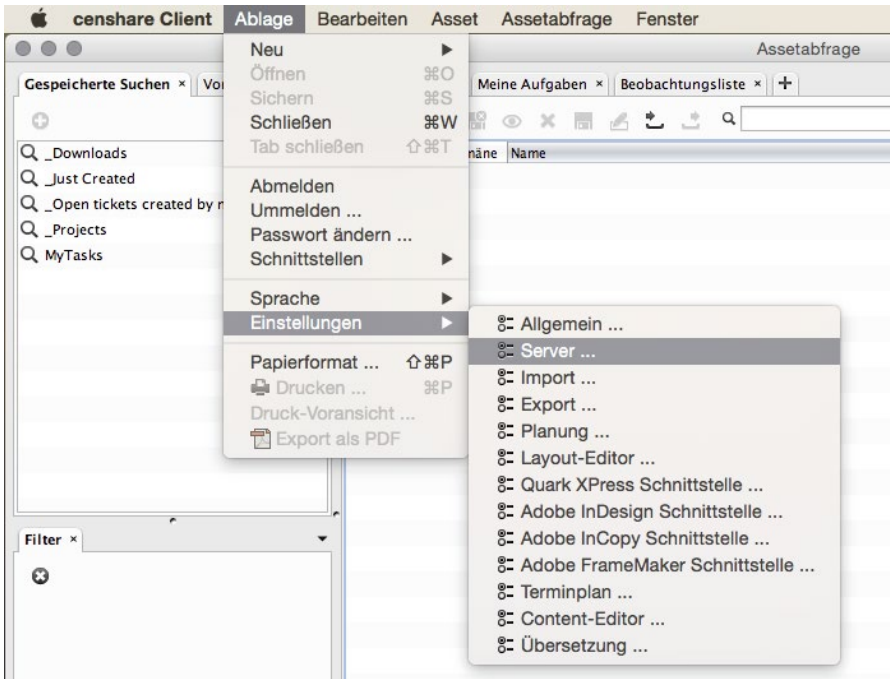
censhare Client Ablage Bearbeiten Asset Assetabfrage Fenster

Assetabfrage

Gespeicherte Suchen × Vo

Meine Aufgaben × Beobachtungsliste × +

_Downloads
_Just Created
_Open tickets created by r
_Projects
MyTasks

näne Name

Neu ▶
Öffnen ⌘O
Sichern ⌘S
Schließen ⌘W
Tab schließen ⇧⌘T

Abmelden
Ummelden ...
Passwort ändern ...
Schnittstellen ▶

Sprache ▶
Einstellungen ▶

Papierformat ... ⇧⌘P
Drucken ... ⌘P
Druck-Voransicht ...
Export als PDF

Allgemein ...
Server ...
Import ...
Export ...
Planung ...
Layout-Editor ...
Quark XPress Schnittstelle ...
Adobe InDesign Schnittstelle ...
Adobe InCopy Schnittstelle ...
Adobe FrameMaker Schnittstelle ...
Terminplan ...
Content-Editor ...
Übersetzung ...

Filter ×